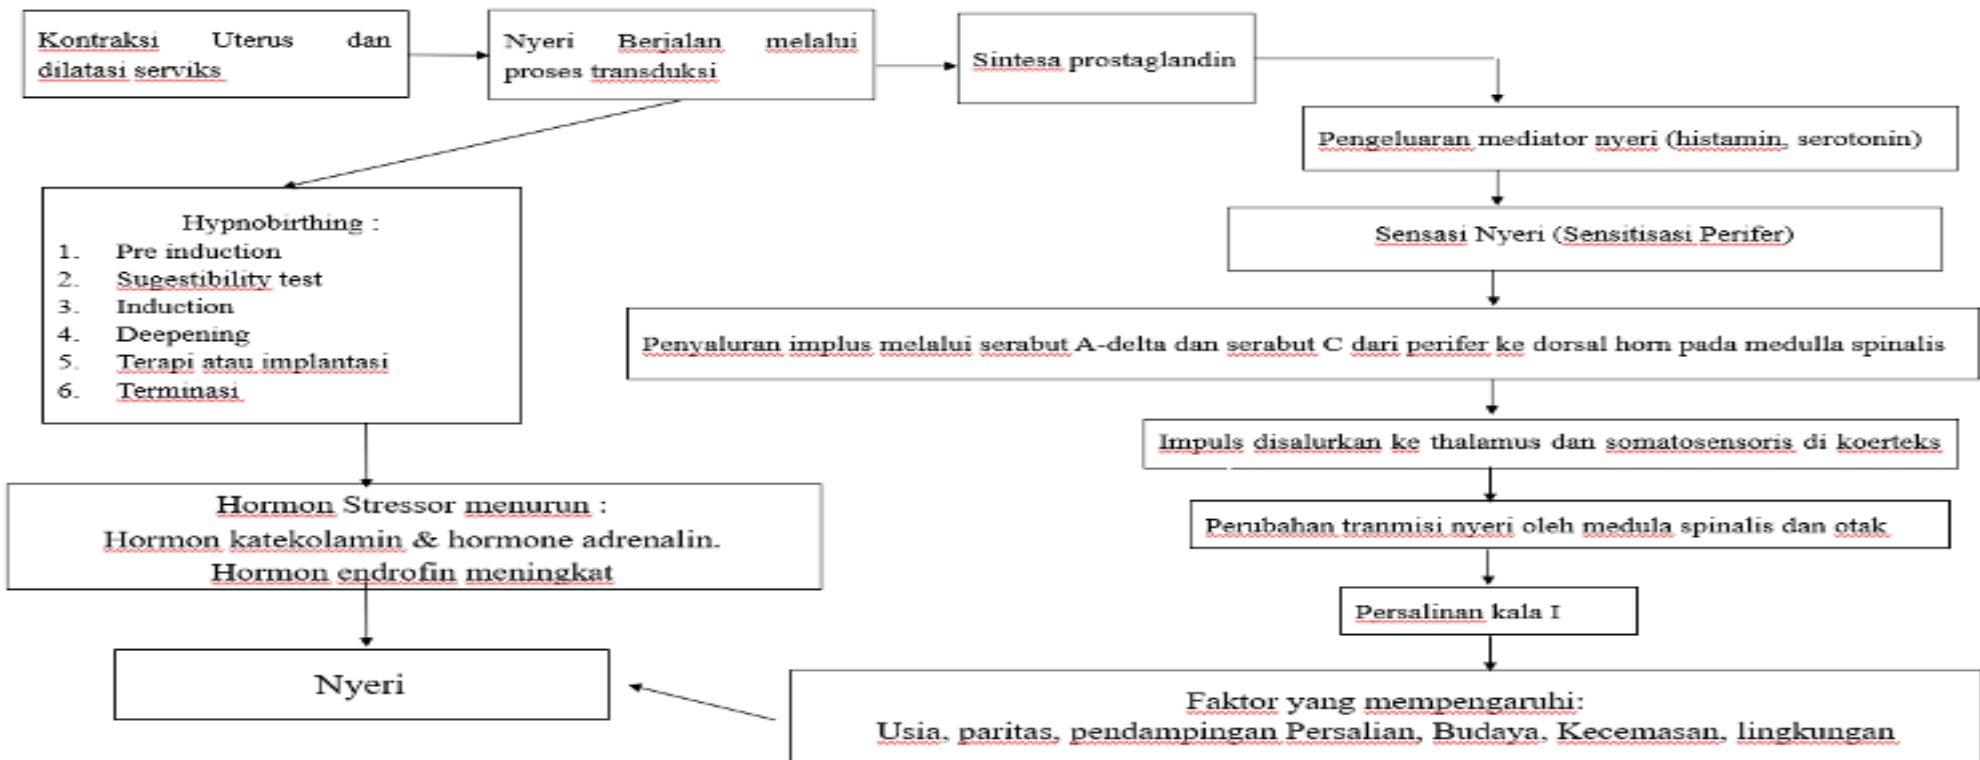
Kontraksi Uterus dan dilatasi serviks

Nyeri Berjalan melalui proses transduksi

Sintesa prostaglandin

Pengeluaran mediator nyeri (histamin, serotonin)

Sensasi Nyeri (Sensitisasi Perifer)

Penyaluran implus melalui serabut A-delta dan serabut C dari perifer ke dorsal horn pada medulla spinalis

Impuls disalurkan ke thalamus dan somatosensoris di koerteks

Perubahan tranmisi nyeri oleh medula spinalis dan otak

Persalinan kala I

Faktor yang mempengaruhi:
Usia, paritas, pendampingan Persalian, Budaya, Kecemasan, lingkungan

Hypnobirthing :
1. Pre induction
2. Sugestibility test
3. Induction
4. Deepening
5. Terapi atau implantasi
6. Terminasi

Hormon Stressor menurun :
Hormon katekolamin & hormone adrenalin.
Hormon endrofin meningkat

Nyeri